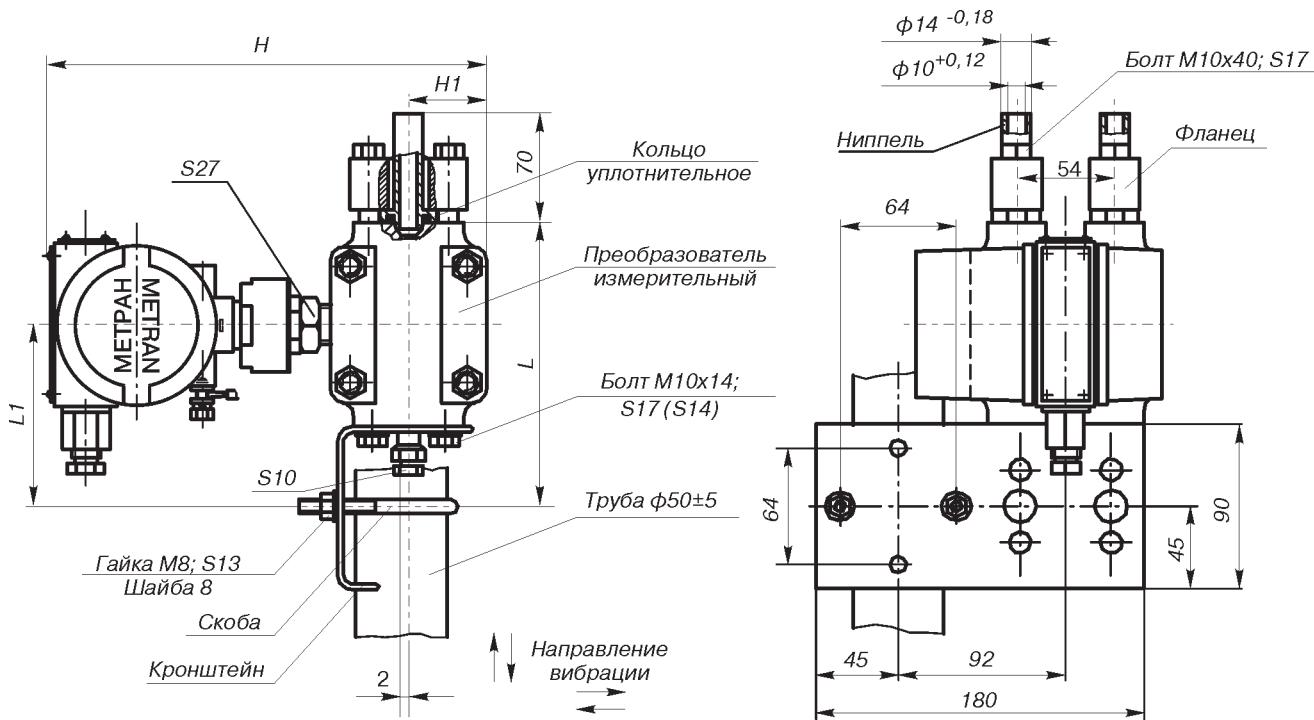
H
H1
70
S27
Кольцо уплотнительное
Преобразователь измерительный
METRAN
METPAH
L
L1
Болт М10х14; S17 (S14)
S10
Труба ф50±5
Гайка М8; S13
Шайба 8
Скоба
Кронштейн
2
Направление вибрации
$\phi 14^{-0,18}$
$\phi 10^{+0,12}$
Болт М10х40; S17
Ниппель
Фланец
54
64
64
90
45
45
92
180